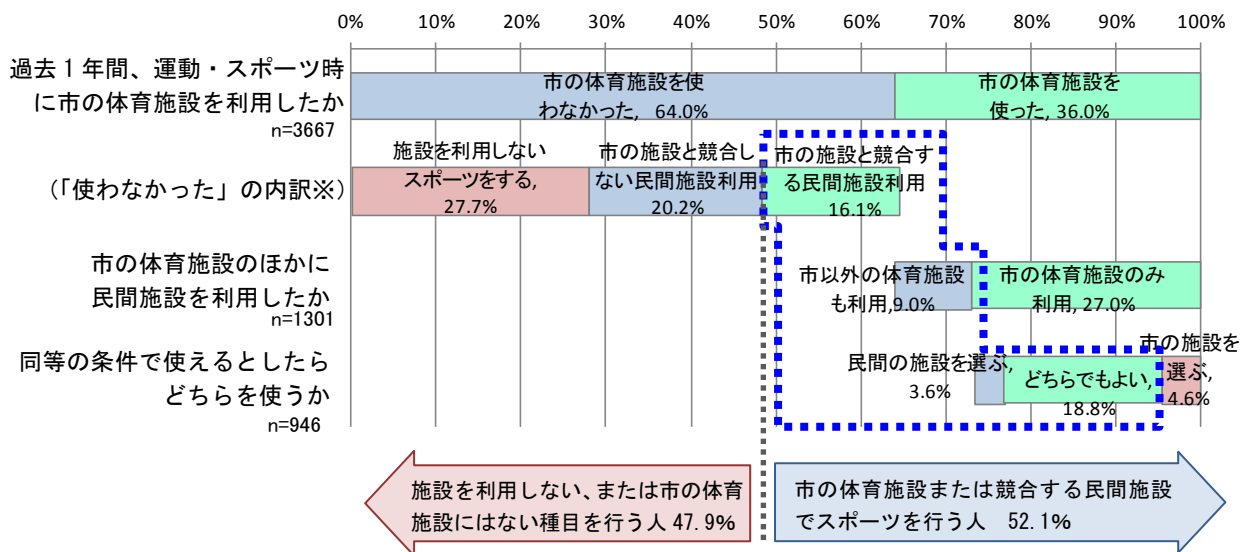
0% 10% 20% 30% 40% 50% 60% 70% 80% 90% 100%

過去１年間、運動・スポーツ時に市の体育施設を利用したか
n=3667

市の体育施設を使わなかった, 64.0%

市の体育施設を使った, 36.0%

（「使わなかった」の内訳※）

施設を利用しないスポーツをする, 27.7%

市の施設と競合しない民間施設利用, 20.2%

市の施設と競合する民間施設利用, 16.1%

市の体育施設のほかに民間施設を利用したか
n=1301

市以外の体育施設も利用, 9.0%

市の体育施設のみ利用, 27.0%

同等の条件で使えるとしたらどちらを使うか
n=946

民間の施設を選ぶ, 3.6%

どちらでもよい, 18.8%

市の施設を選ぶ, 4.6%

施設を利用しない、または市の体育施設にはない種目を行う人 47.9%

市の体育施設または競合する民間施設でスポーツを行う人　52.1%